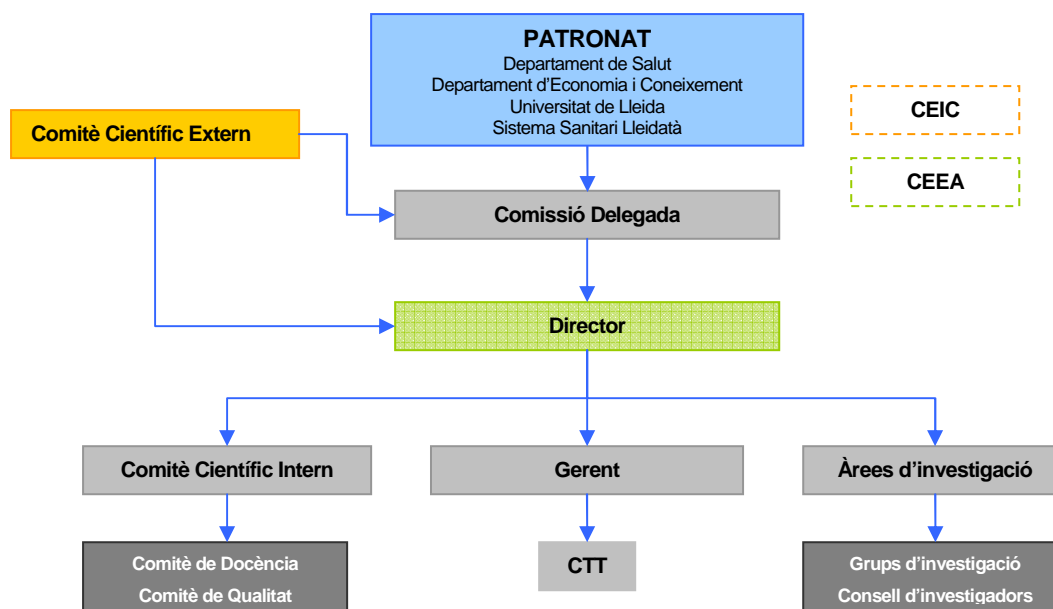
PATRONAT
Departament de Salut
Departament d'Economia i Coneixement
Universitat de Lleida
Sistema Sanitari Lleidatà

Comitè Científic Extern

CEIC

CEEA

Comissió Delegada

Director

Comitè Científic Intern

Gerent

Àrees d'investigació

Comitè de Docència
Comitè de Qualitat

CTT

Grups d'investigació
Consell d'investigadors